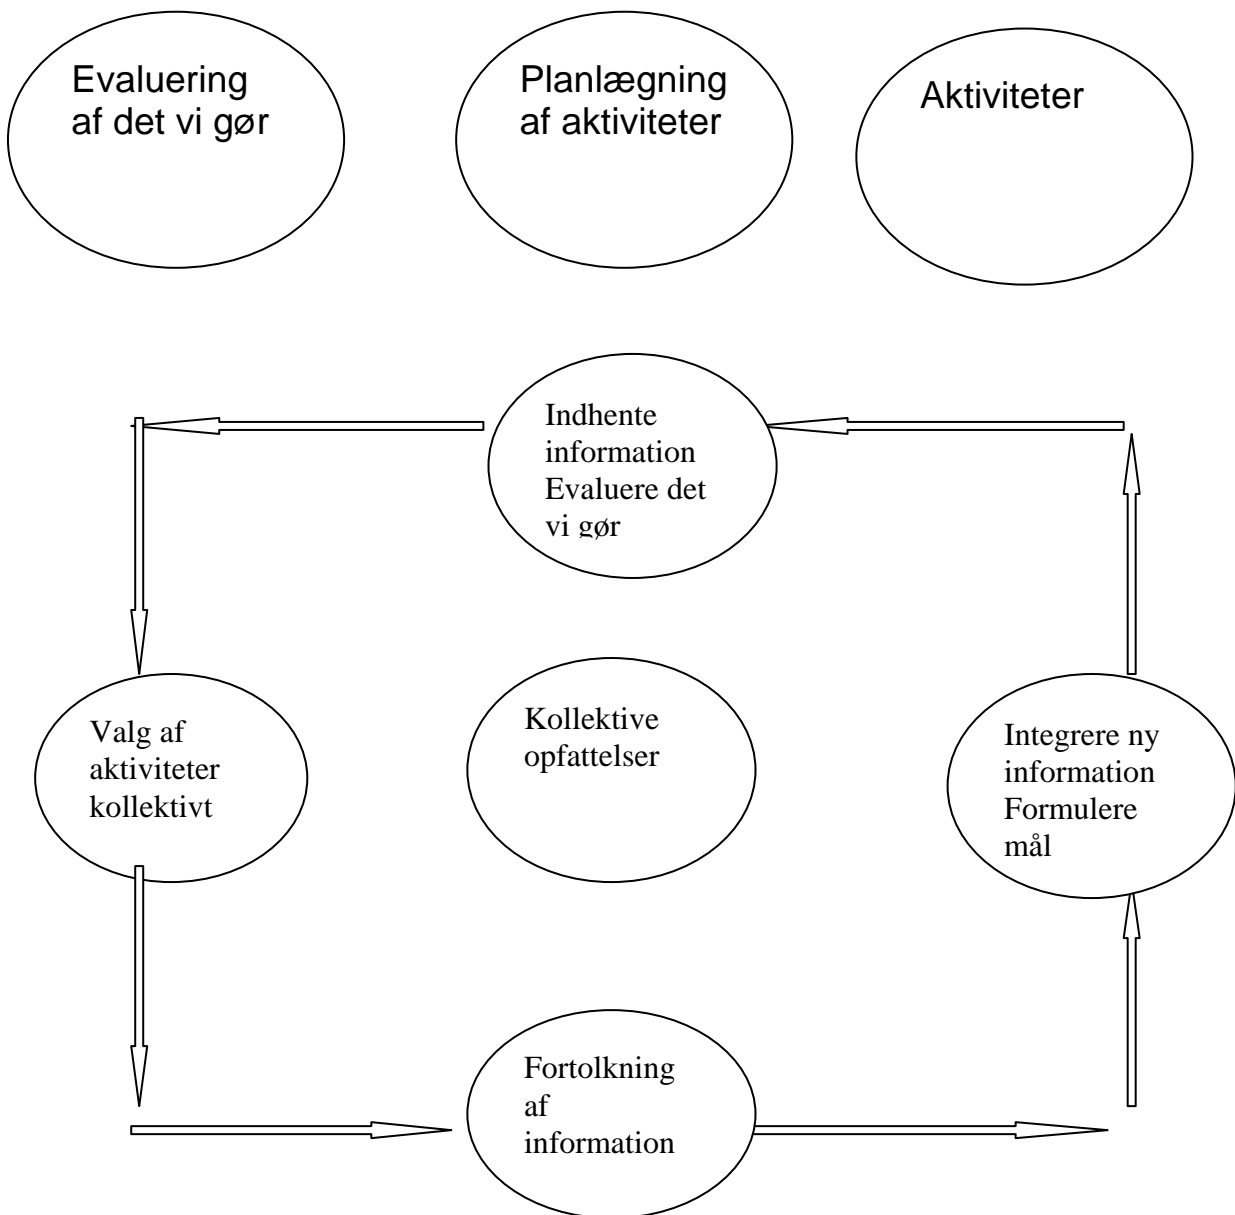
Evaluering af det vi gør

Planlægning af aktiviteter

Aktiviteter

Indhente information Evaluere det vi gør

Valg af aktiviteter kollektivt

Kollektive opfattelser

Integrere ny information Formulere mål

Fortolkning af information